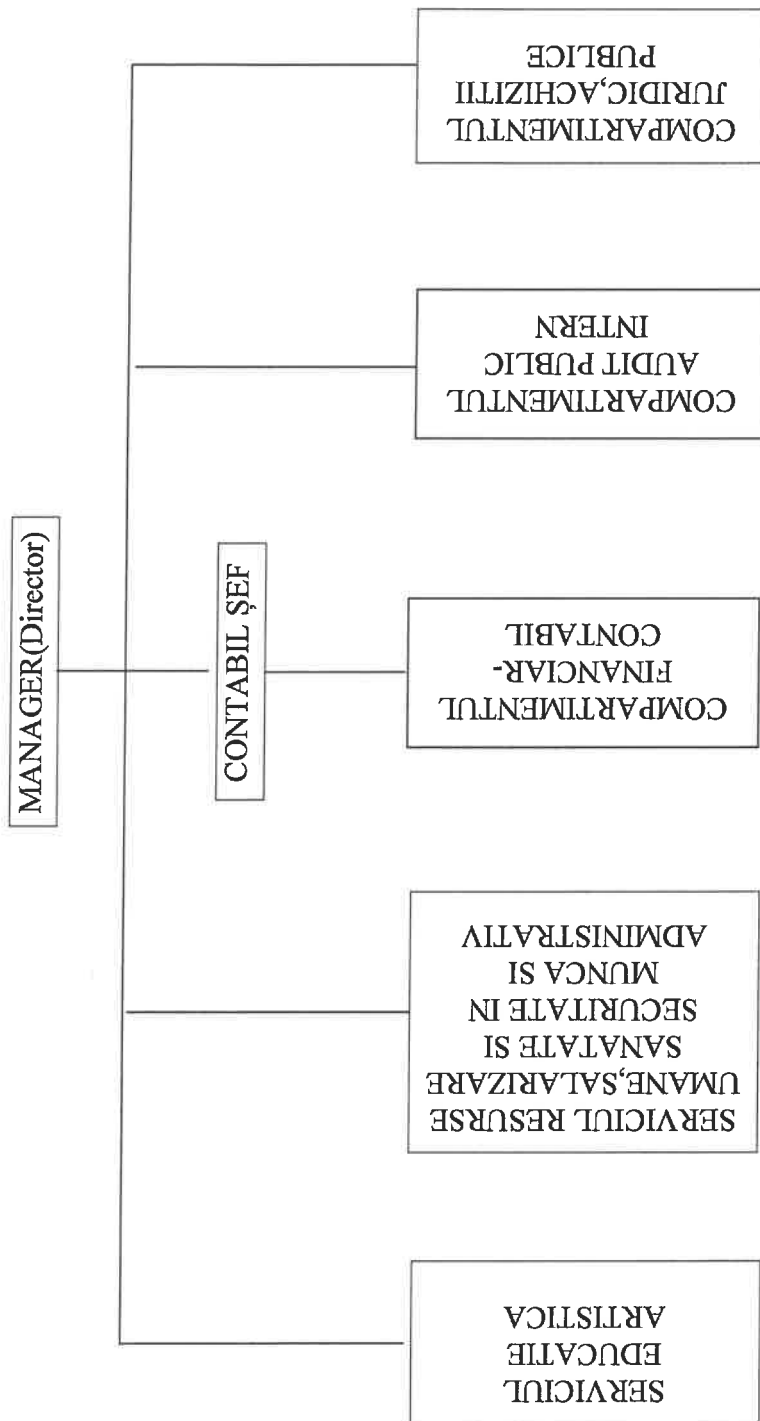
MANAGER(Director)

CONTABIL ȘEF

COMPARTIMENTUL JURIDIC,ACHIZITII PUBLICE

COMPARTIMENTUL AUDIT PUBLIC INTERN

COMPARTIMENTUL FINANCIAR-CONTABIL

SERVICIUL RESURSE UMANE,SALARIZARE SANATATE SI SECURITATE IN MUNCA SI ADMINISTRATIV

SERVICIUL EDUCATIE ARTISTICA